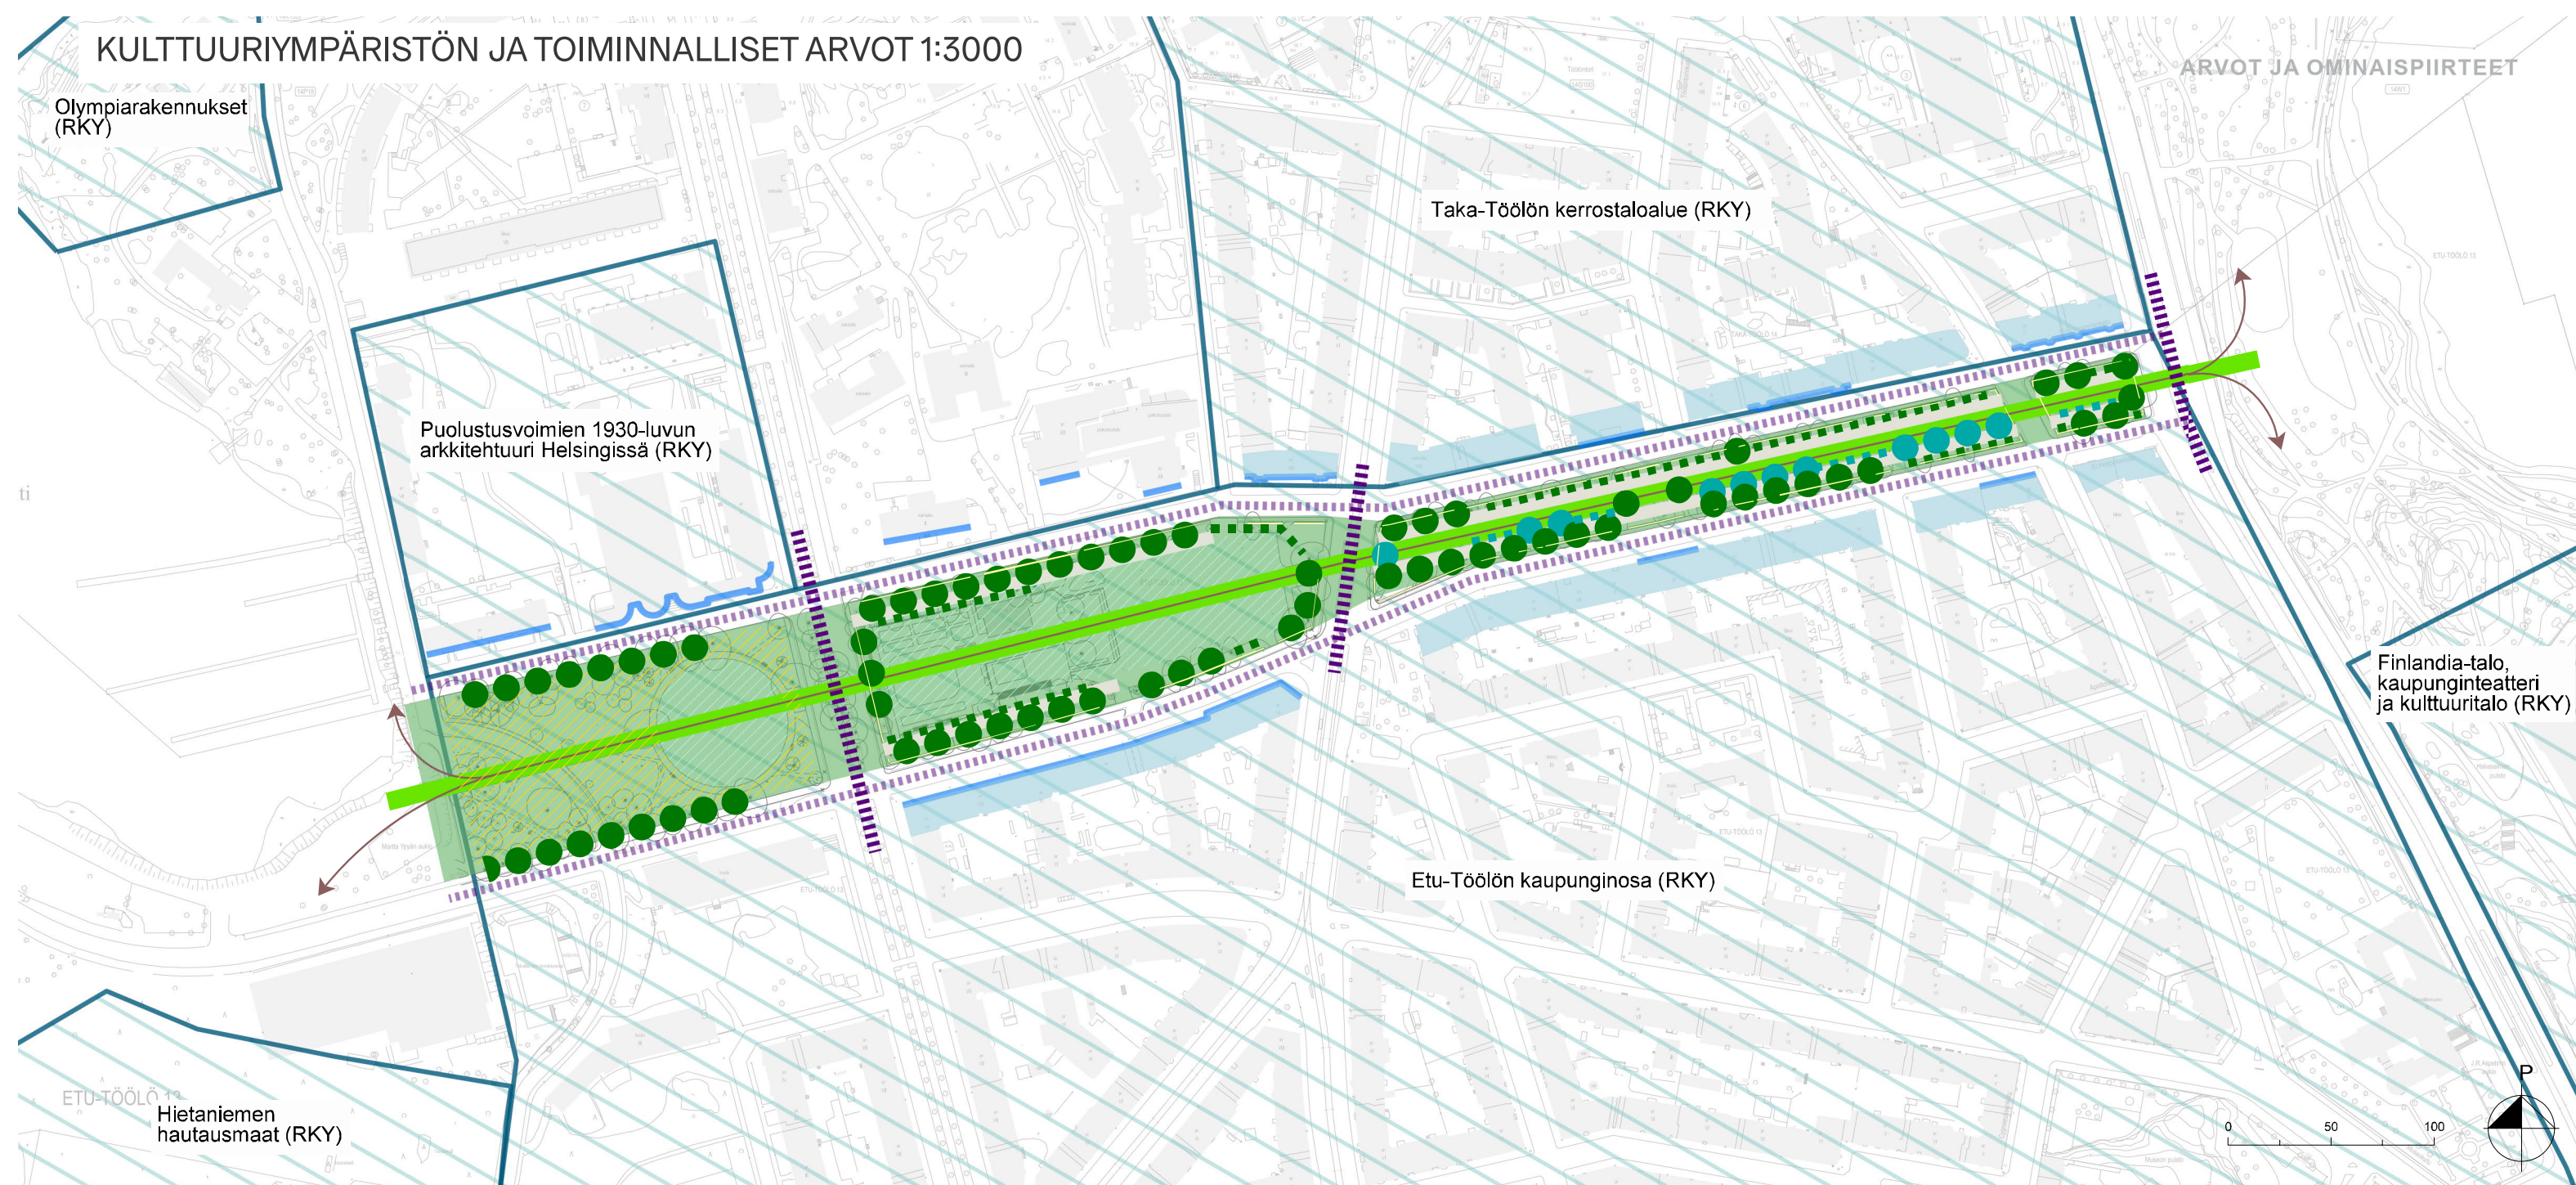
KULTTUURIYMPÄRISTÖN JA TOIMINNALLISET ARVOT 1:3000

ARVOT JA OMINAISPIIRTEET

Olympiarakennukset (RKY)

Taka-Töölön kerrostaloalue (RKY)

Puolustusvoimien 1930-luvun arkkitehtuuri Helsingissä (RKY)

Finlandia-talo, kaupunginteatteri ja kulttuuritalo (RKY)

Etu-Töölön kaupunginosa (RKY)

ETU-TÖÖLÖ 13

Hietaniemen hautausmaat (RKY)

0 50 100

P